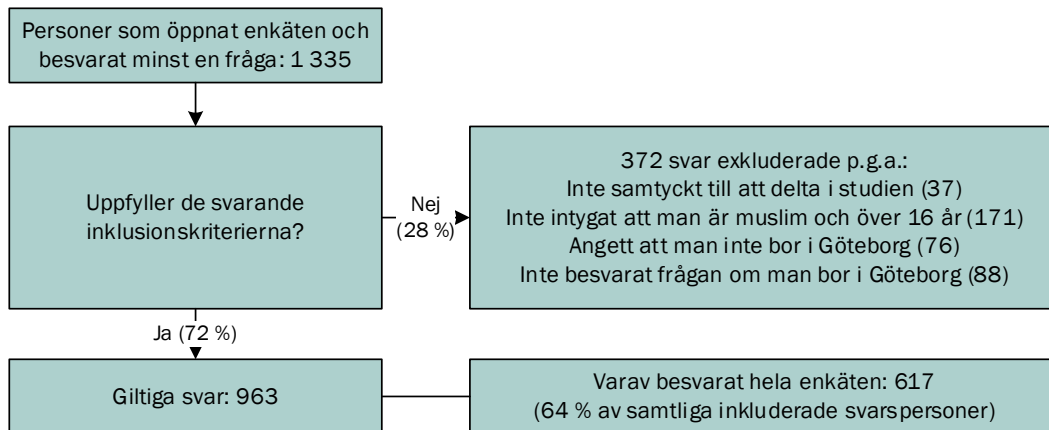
Personer som öppnat enkäten och besvarat minst en fråga: 1 335

Uppfyller de svarande inklusionskriterierna?

Nej (28 %)

372 svar exkluderade p.g.a.:
Inte samtyckt till att delta i studien (37)
Inte intygat att man är muslim och över 16 år (171)
Angett att man inte bor i Göteborg (76)
Inte besvarat frågan om man bor i Göteborg (88)

Ja (72 %)

Giltiga svar: 963

Varav besvarat hela enkäten: 617
(64 % av samtliga inkluderade svarspersoner)